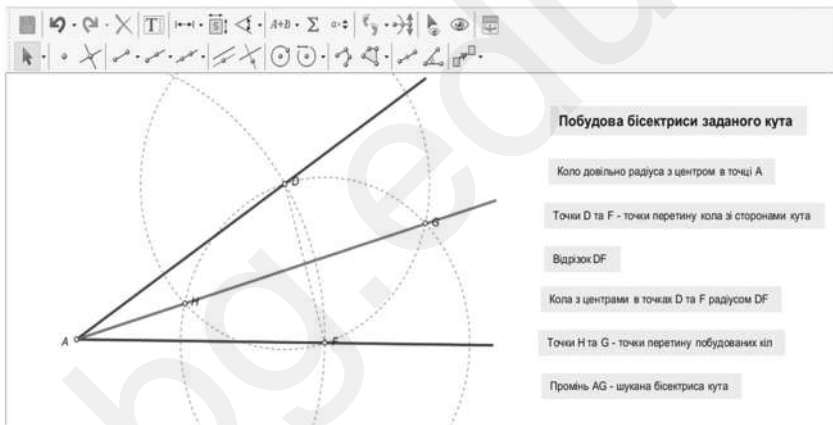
Побудова бісектриси заданого кута

Коло довільно радіуса з центром в точці А

Точки D та F - точки перетину кола зі сторонами кута

Відрізок DF

Кола з центрами в точках D та F радіусом DF

Точки H та G - точки перетину побудованих кіл

Промінь AG - шукана бісектриса кута

D
G
H
A
F